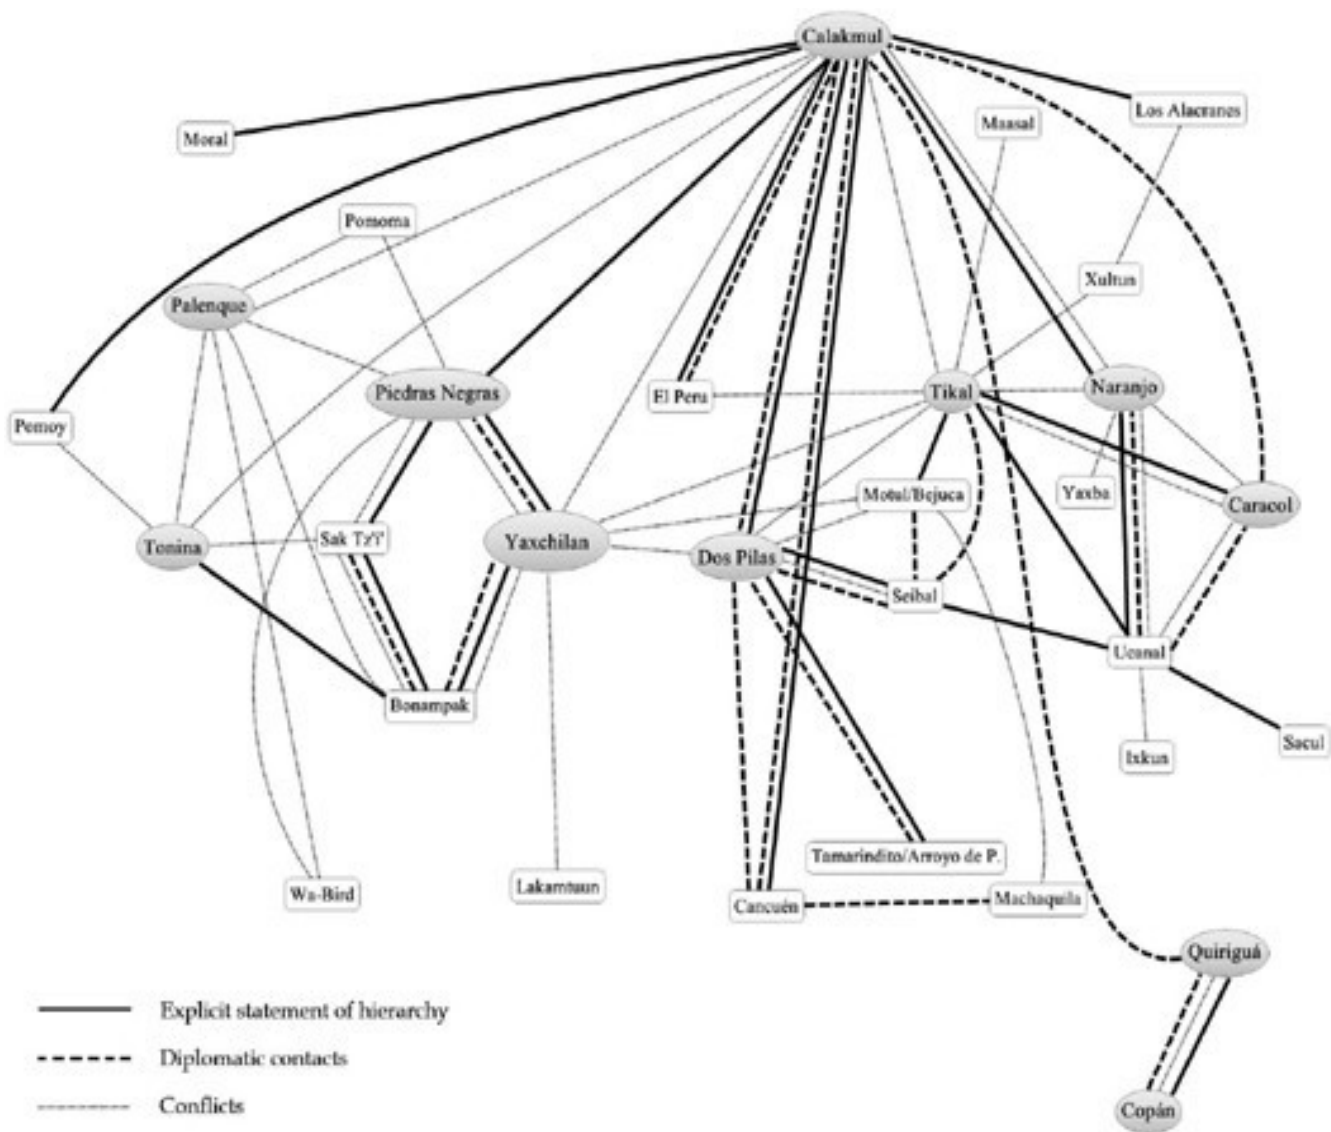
Calakmul

Moral

Los Alacranes

Maasal

Pomoma

Xultun

Palenque

Piedras Negras

El Peru

Tikal

Naranjo

Pemoy

Motul/Bejuca

Yaxha

Caracol

Tonina

Sak Tz'i'

Yaxchilan

Dos Pilas

Seibal

Ucanal

Bonampak

Ixkun

Sacul

Tamarindito/Arroyo de P.

Wa-Bird

Lakamtuun

Cancuén

Machaquila

Quiriguá

Copán

Explicit statement of hierarchy

Diplomatic contacts

Conflicts